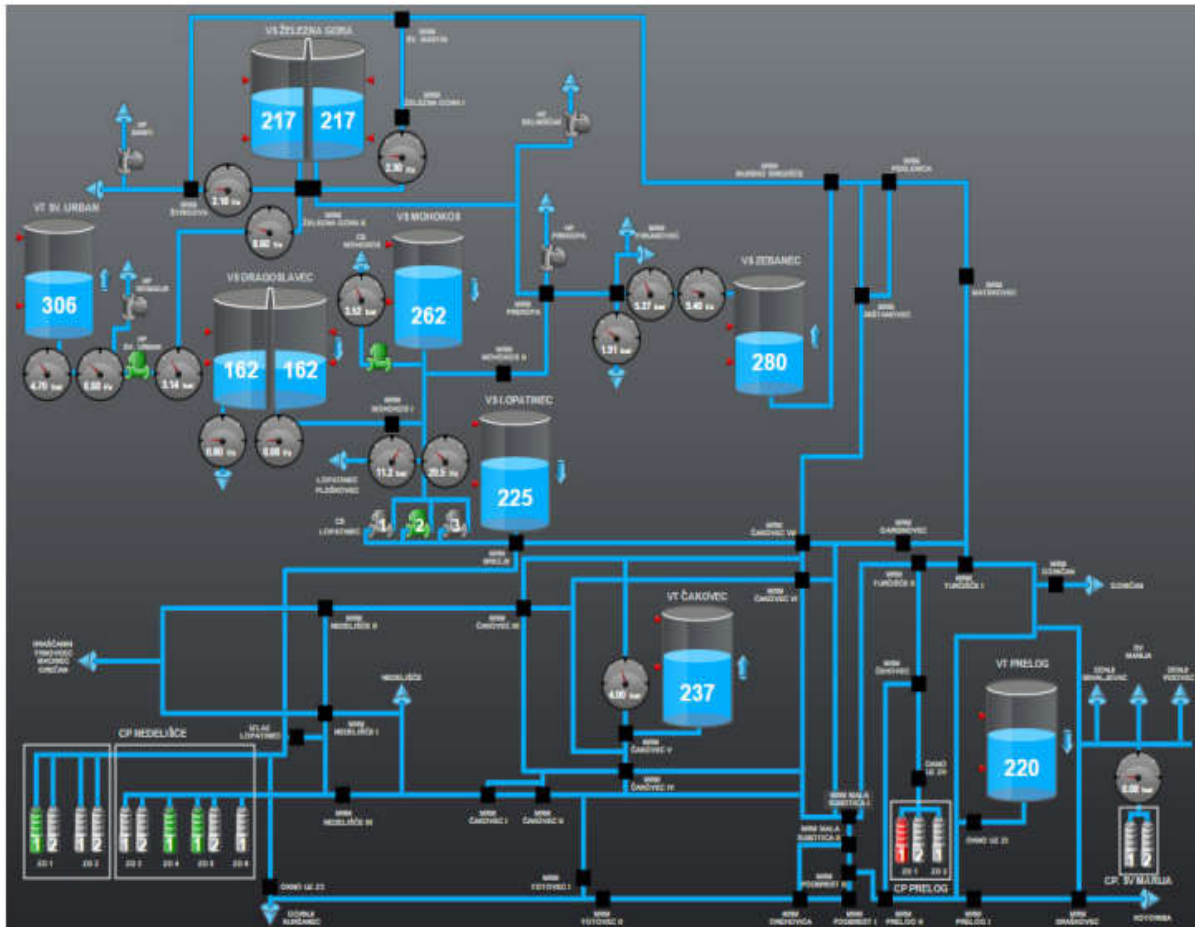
VS ŽELEZNA GORA
217 217
MRM SV. MARTIN
MRM ŽELEZNA GORA I
2.90
VP SAVCI
2.10
MRM ŠTRIGOVA
MRM ŽELEZNA GORA II
0.00
VT SV. URBAN
306
VP SV. URBAN
4.70
0.00
3.14
VS DRAGOSLAVEC
162 162
VS MOHOKOS
CS MOHOKOS
3.52
262
MRM MOHOKOS II
MRM MOHOKOS I
0.00
0.00
11.2
20.5
LOPATINEC PLEŠKOVEC
VS LOPATINEC
225
CS LOPATINEC
1 2 3
MRM BRELJE
VP SELNICA
VP PRESOPA
MRM PRESOPA
MRM PRAŠNOVEC
5.27
5.40
1.91
VS ZEBANEC
280
MRM BUBNJ SIKORE
MRM PESLIKICA
MRM ŠOBOTAVEC
MRM MATEKOVEC
MRM ČAKOVEC VII
MRM GARDINOVEC
MRM ČAKOVEC VI
MRM TURČIŠĆE II
MRM TURČIŠĆE I
MRM DONČAN
DONČAN
MRM NEDELIŠĆE II
MRM ČAKOVEC III
VT ČAKOVEC
4.00
237
MRM ČAKOVEC V
MRM ČAKOVEC IV
NEDELIŠĆE
MRM NEDELIŠĆE I
ULAZ LOPATINEC
CP NEDELIŠĆE
1 2 1 2
ZD 1 ZD 2
1 2 1 2 1
ZD 3 ZD 4 ZD 5 ZD 6
MRM NEDELIŠĆE III
MRM ČAKOVEC I
MRM ČAKOVEC II
MRM TOTOVEC I
MRM TOTOVEC II
OKNO UZ Z3
DONJA SUBOTICA
MRM ČAKOVEC
OKNO UZ Z4
MRM MALA SUBOTICA I
MRM MALA SUBOTICA II
MRM PODBREST II
MRM PODBREST I
MRM ORBANOVICA
1 2 3
ZD 1 ZD 2
CP PRELOG
MRM PRELOG II
MRM PRELOG I
OKNO UZ Z3
VT PRELOG
220
MRM DRAŠKOVEC
KOTORIBA
SV. MARIJA
DONJE MIHALJEVEC
DONJE POZDRAVEC
0.00
1 2
CP. SV MARIJA
MAČKOVEC PRHOVEC MACINEC OREŠAN